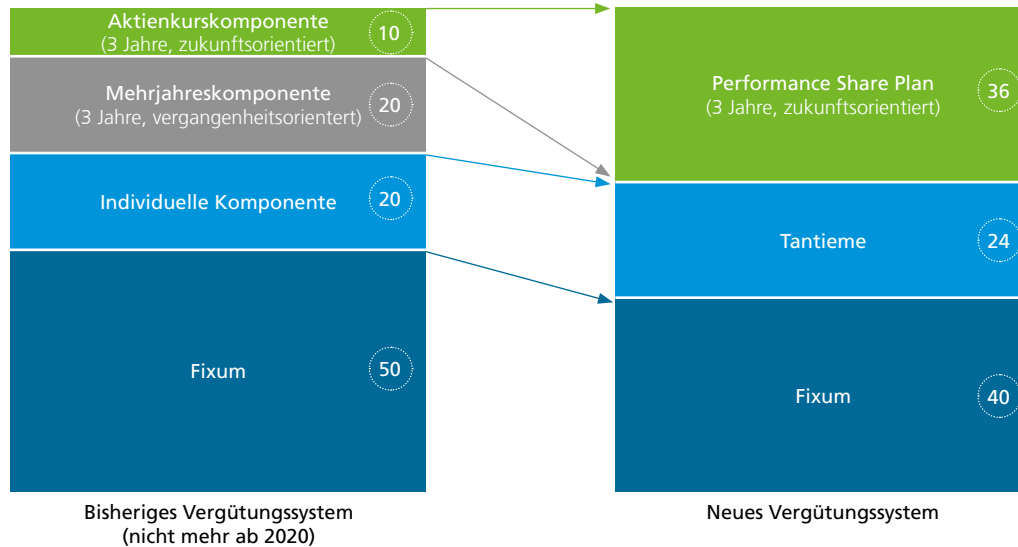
Aktienkurskomponente
(3 Jahre, zukunftsorientiert)
10

Mehrjahreskomponente
(3 Jahre, vergangenheitsorientert)
20

Individuelle Komponente
20

Fixum
50

Bisheriges Vergütungssystem
(nicht mehr ab 2020)

Performance Share Plan
(3 Jahre, zukunftsorientiert)
36

Tantieme
24

Fixum
40

Neues Vergütungssystem